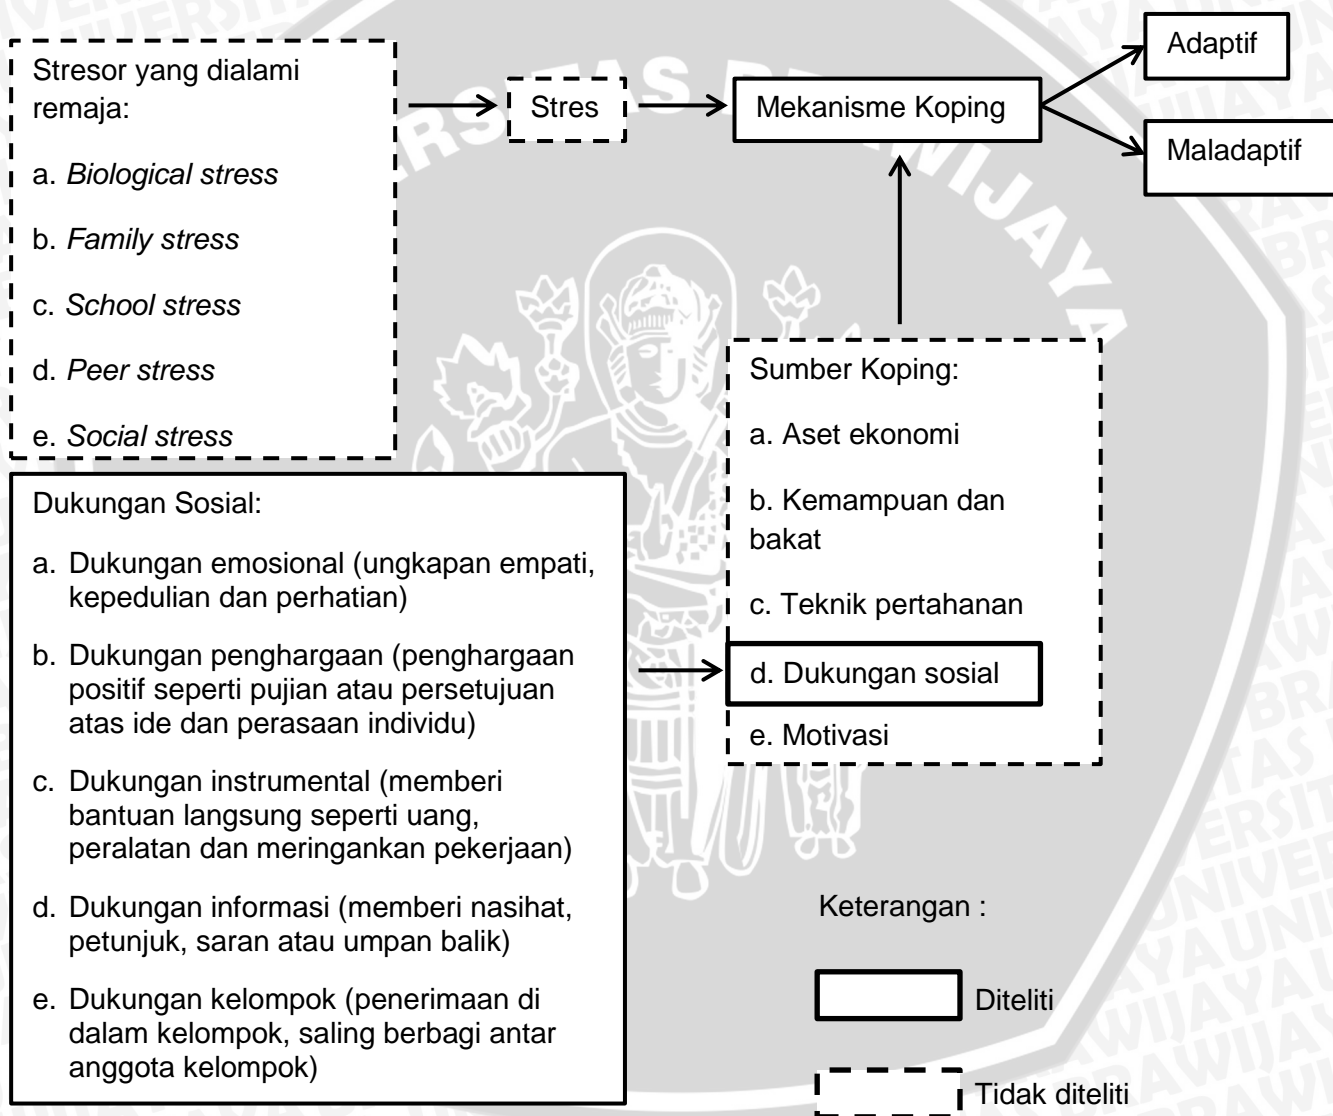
Stresor yang dialami remaja:

a. *Biological stress*

b. *Family stress*

c. *School stress*

d. *Peer stress*

e. *Social stress*

Stres

Mekanisme Koping

Adaptif

Maladaptif

Sumber Koping:

a. Aset ekonomi

b. Kemampuan dan bakat

c. Teknik pertahanan

d. Dukungan sosial

e. Motivasi

Dukungan Sosial:

a. Dukungan emosional (ungkapan empati, kepedulian dan perhatian)

b. Dukungan penghargaan (penghargaan positif seperti pujian atau persetujuan atas ide dan perasaan individu)

c. Dukungan instrumental (memberi bantuan langsung seperti uang, peralatan dan meringankan pekerjaan)

d. Dukungan informasi (memberi nasihat, petunjuk, saran atau umpan balik)

e. Dukungan kelompok (penerimaan di dalam kelompok, saling berbagi antar anggota kelompok)

Keterangan :

Diteliti

Tidak diteliti